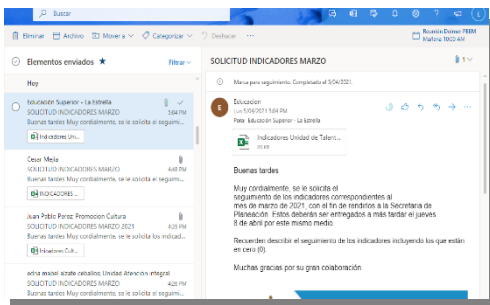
Buscar

Eliminar Archivo Mover a Categorizar Deshacer

Reunión Doman PBBM Mañana 10:00 AM

Elementos enviados ★ Filtrar

Hoy

Educación Superior - La Estrella
SOLICITUD INDICADORES MARZO 3:04 PM
Buenas tardes Muy cordialmente, se le solicita el

Indicadores Un...

Cesar Mejía
SOLICITUD INDICADORES MARZO 2021 4:48 PM
Buenas tardes Muy cordialmente, se le solicita el

INDICADORES ...

Juan Pablo Perez Promocion Cultura
SOLICITUD INDICADORES MARZO 4:03 PM
Buenas tardes Muy cordialmente, se le solicita el

Indicadores Cult...

adna maibel alzate ceballos Unidad Atención integral
SOLICITUD INDICADORES MARZO

SOLICITUD INDICADORES MARZO

Marca para seguimiento. Completado el 5/04/2021.

Educacion
Lun 5/04/2021 3:04 PM
Para: Educación Superior - La Estrella

Indicadores Unidad de Talent...
20 KB

Buenas tardes

Muy cordialmente, se le solicita el seguimiento de los indicadores correspondientes al mes de marzo de 2021, con el fin de rendirlos a la Secretaria de Planeación. Estos deberán ser entregados a más tardar el jueves 8 de abril por este mismo medio.

Recuerden describir el seguimiento de los indicadores incluyendo los que están en cero (0).

Muchas gracias por su gran colaboración